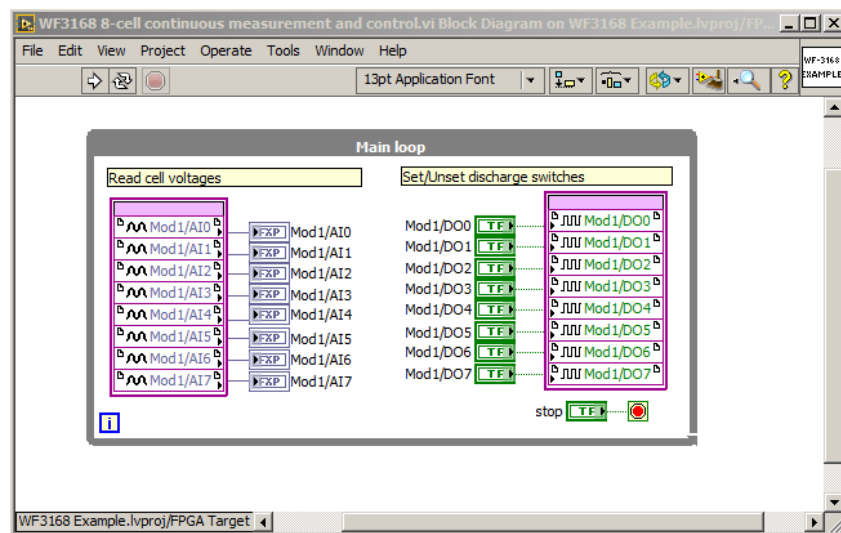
WF3168 8-cell continuous measurement and control.vi Block Diagram on WF3168 Example.lvproj/FP...

File Edit View Project Operate Tools Window Help

13pt Application Font

WF-3168 EXAMPLE

Main loop

Read cell voltages

Mod1/AI0
Mod1/AI1
Mod1/AI2
Mod1/AI3
Mod1/AI4
Mod1/AI5
Mod1/AI6
Mod1/AI7

FXP Mod1/AI0
FXP Mod1/AI1
FXP Mod1/AI2
FXP Mod1/AI3
FXP Mod1/AI4
FXP Mod1/AI5
FXP Mod1/AI6
FXP Mod1/AI7

Set/Unset discharge switches

Mod1/DO0 TF
Mod1/DO1 TF
Mod1/DO2 TF
Mod1/DO3 TF
Mod1/DO4 TF
Mod1/DO5 TF
Mod1/DO6 TF
Mod1/DO7 TF

Mod1/DO0
Mod1/DO1
Mod1/DO2
Mod1/DO3
Mod1/DO4
Mod1/DO5
Mod1/DO6
Mod1/DO7

stop TF

i

WF3168 Example.lvproj/FPGA Target